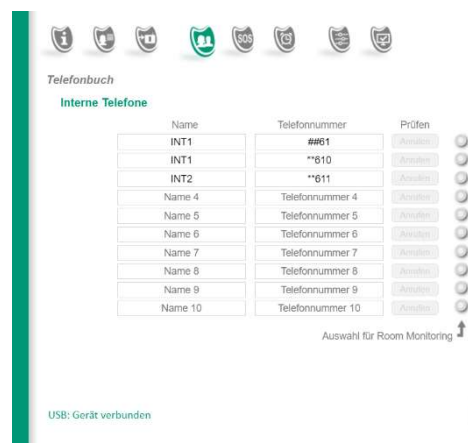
Telefonbuch

Interne Telefone

| Name | Telefonnummer | Prüfen |
|---|---|---|
| INT1 | ##61 | Anrufen |
| INT1 | **610 | Anrufen |
| INT2 | **611 | Anrufen |
| Name 4 | Telefonnummer 4 | Anrufen |
| Name 5 | Telefonnummer 5 | Anrufen |
| Name 6 | Telefonnummer 6 | Anrufen |
| Name 7 | Telefonnummer 7 | Anrufen |
| Name 8 | Telefonnummer 8 | Anrufen |
| Name 9 | Telefonnummer 9 | Anrufen |
| Name 10 | Telefonnummer 10 | Anrufen |

Auswahl für Room Monitoring

USB: Gerät verbunden